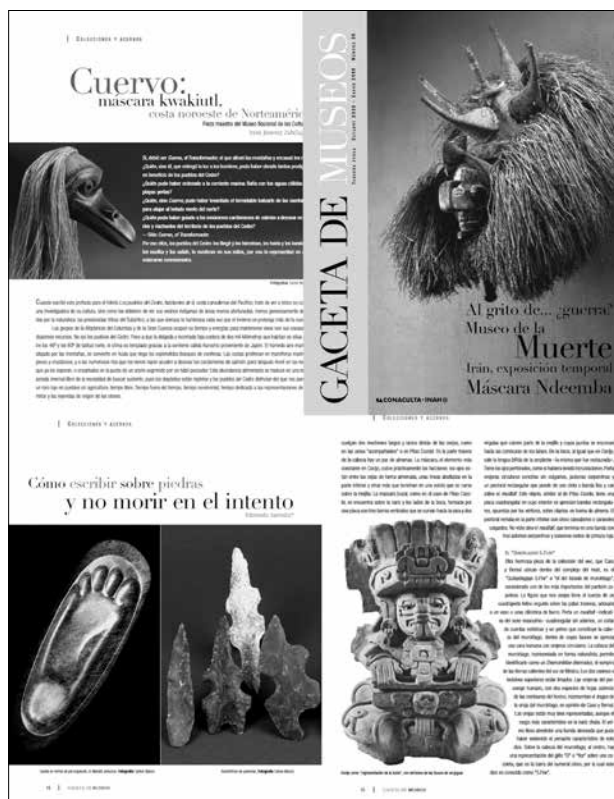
| Colecciones y acervos

Cuervo:
máscara kwakiutl,
costa noroeste de Norteaméric

Pieza maestra del Museo Nacional de las Cultu

Irene Jiménez Zeñiga

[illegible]

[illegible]

GACETA DE MUSEOS

Tercera época · Octubre 2006 · Enero 2007 · Número 38

Al grito de... ¿guerra?
Museo de la
Muerte
Irán, exposición temporal
Máscara Ndeemba

CONACULTA · INAH

| Colecciones y acervos

| Colecciones y acervos

Cómo escribir sobre piedras
y no morir en el intento

Fernando Sandoval

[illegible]

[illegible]

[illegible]

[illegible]

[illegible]

16 | Gaceta de museos

| Gaceta de museos